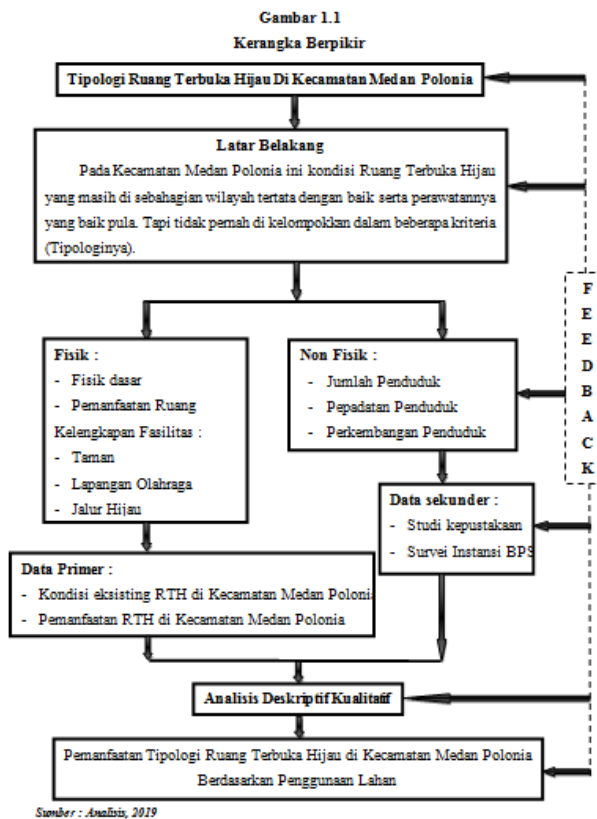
Gambar 1.1
Kerangka Berpikir

Tipologi Ruang Terbuka Hijau Di Kecamatan Medan Polonia

Latar Belakang
Pada Kecamatan Medan Polonia ini kondisi Ruang Terbuka Hijau yang masih di sebahagian wilayah tertata dengan baik serta perawatannya yang baik pula. Tapi tidak pernah di kelompokkan dalam beberapa kriteria (Tipologinya).

Fisik :
- Fisik dasar
- Pemanfaatan Ruang
Kelengkapan Fasilitas :
- Taman
- Lapangan Olahraga
- Jalur Hijau

Non Fisik :
- Jumlah Penduduk
- Pepadatan Penduduk
- Perkembangan Penduduk

F
E
E
D
B
A
C
K

Data sekunder :
- Studi kepustakaan
- Survei Instansi BPS

Data Primer :
- Kondisi eksisting RTH di Kecamatan Medan Polonia
- Pemanfaatan RTH di Kecamatan Medan Polonia

Analisis Deskriptif Kualitatif

Pemanfaatan Tipologi Ruang Terbuka Hijau di Kecamatan Medan Polonia Berdasarkan Penggunaan Lahan

Sumber : Analisis, 2019